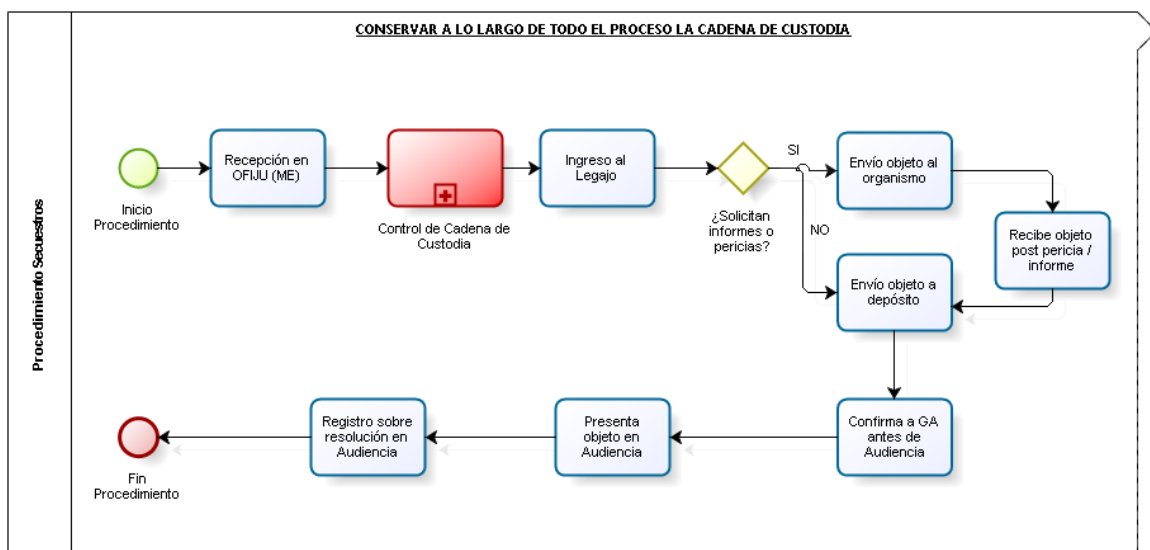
CONSERVAR A LO LARGO DE TODO EL PROCESO LA CADENA DE CUSTODIA

Procedimiento Secuestros

Inicio Procedimiento

Recepción en OFIJU (ME)

Control de Cadena de Custodia

Ingreso al Legajo

¿Solicitan informes o pericias?

SI

NO

Envío objeto al organismo

Recibe objeto post pericia / informe

Envío objeto a depósito

Confirma a GA antes de Audiencia

Presenta objeto en Audiencia

Registro sobre resolución en Audiencia

Fin Procedimiento